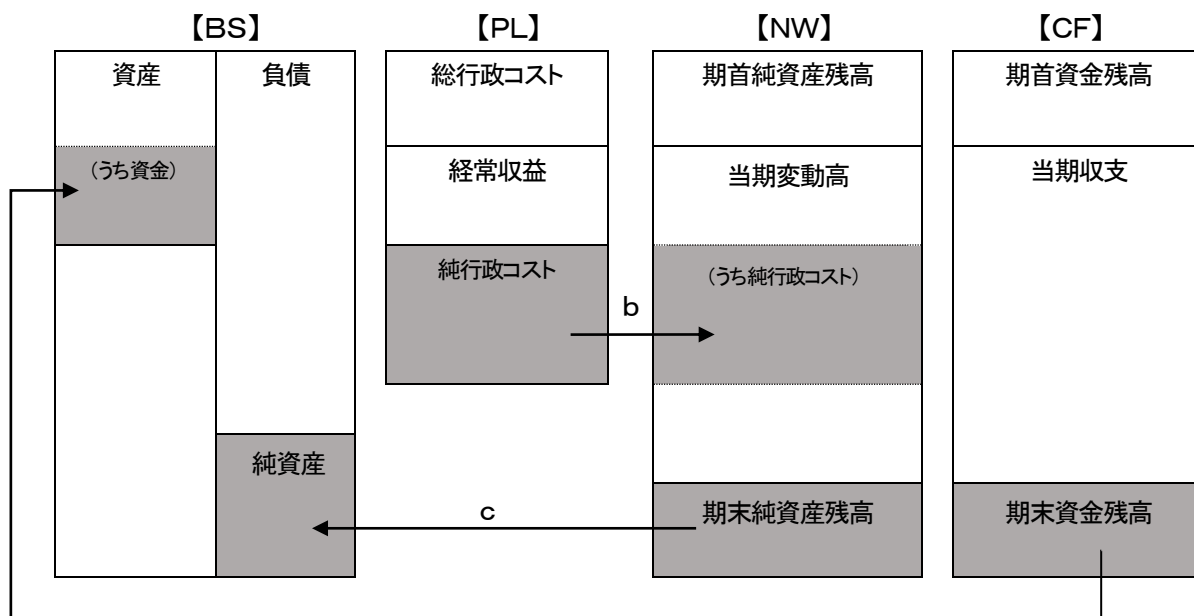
【BS】

資産

（うち資金）

負債

純資産

【PL】

総行政コスト

経常収益

純行政コスト

b

【NW】

期首純資産残高

当期変動高

（うち純行政コスト）

期末純資産残高

c

【CF】

期首資金残高

当期収支

期末資金残高